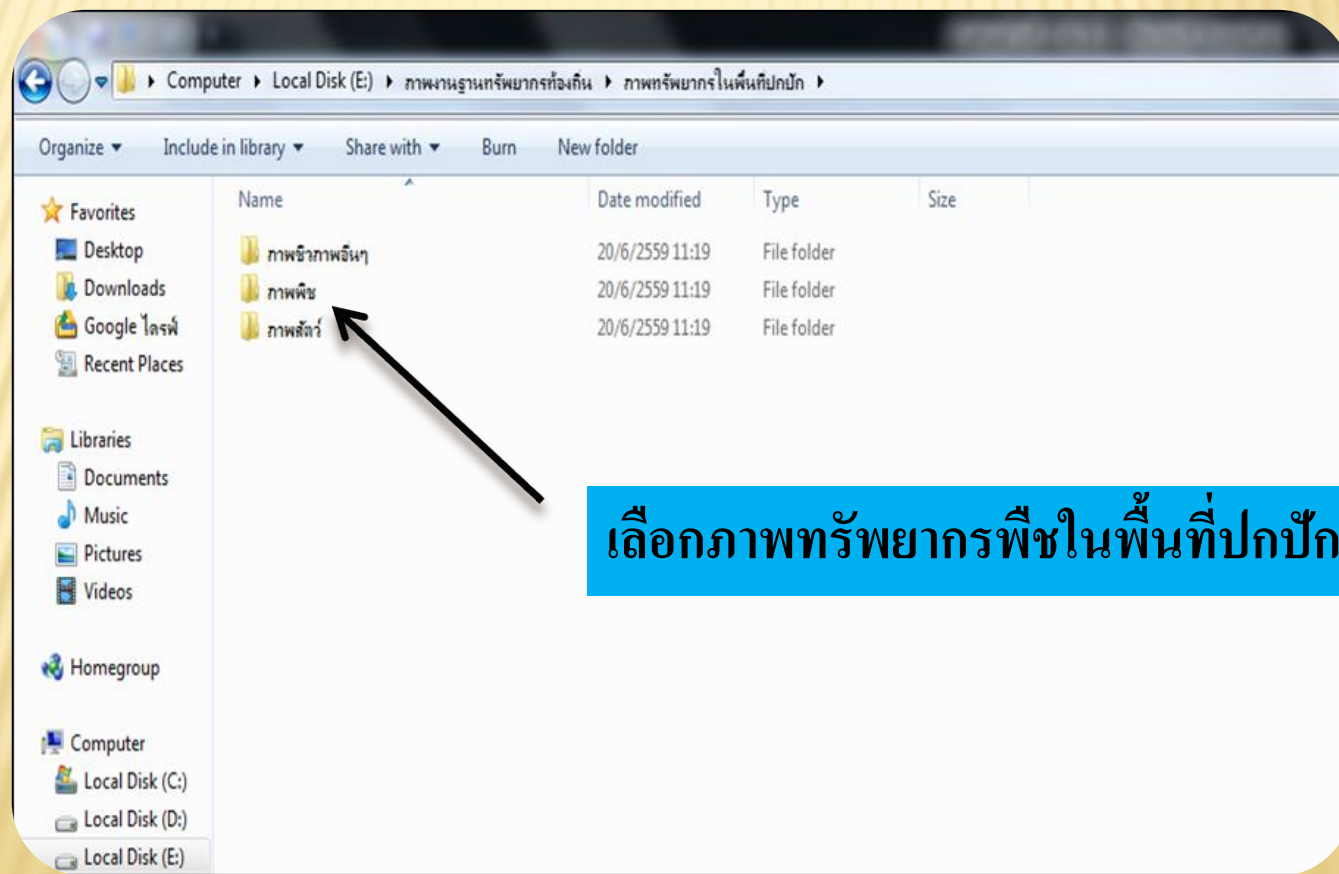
▸ Computer ▸ Local Disk (E:) ▸ ภาพงานฐานทรัพยากรท้องถิ่น ▸ ภาพทรัพยากรในพื้นที่ปกปัก ▸

Organize ▾ Include in library ▾ Share with ▾ Burn New folder

Favorites
Desktop
Downloads
Google ไดรฟ์
Recent Places

Libraries
Documents
Music
Pictures
Videos

Homegroup

Computer
Local Disk (C:)
Local Disk (D:)
Local Disk (E:)

| Name | Date modified | Type | Size |
|---|---|---|---|
| ภาพชีวภาพอื่นๆ | 20/6/2559 11:19 | File folder | |
| ภาพพืช | 20/6/2559 11:19 | File folder | |
| ภาพสัตว์ | 20/6/2559 11:19 | File folder | |

เลือกภาพทรัพยากรพืชในพื้นที่ปกปัก